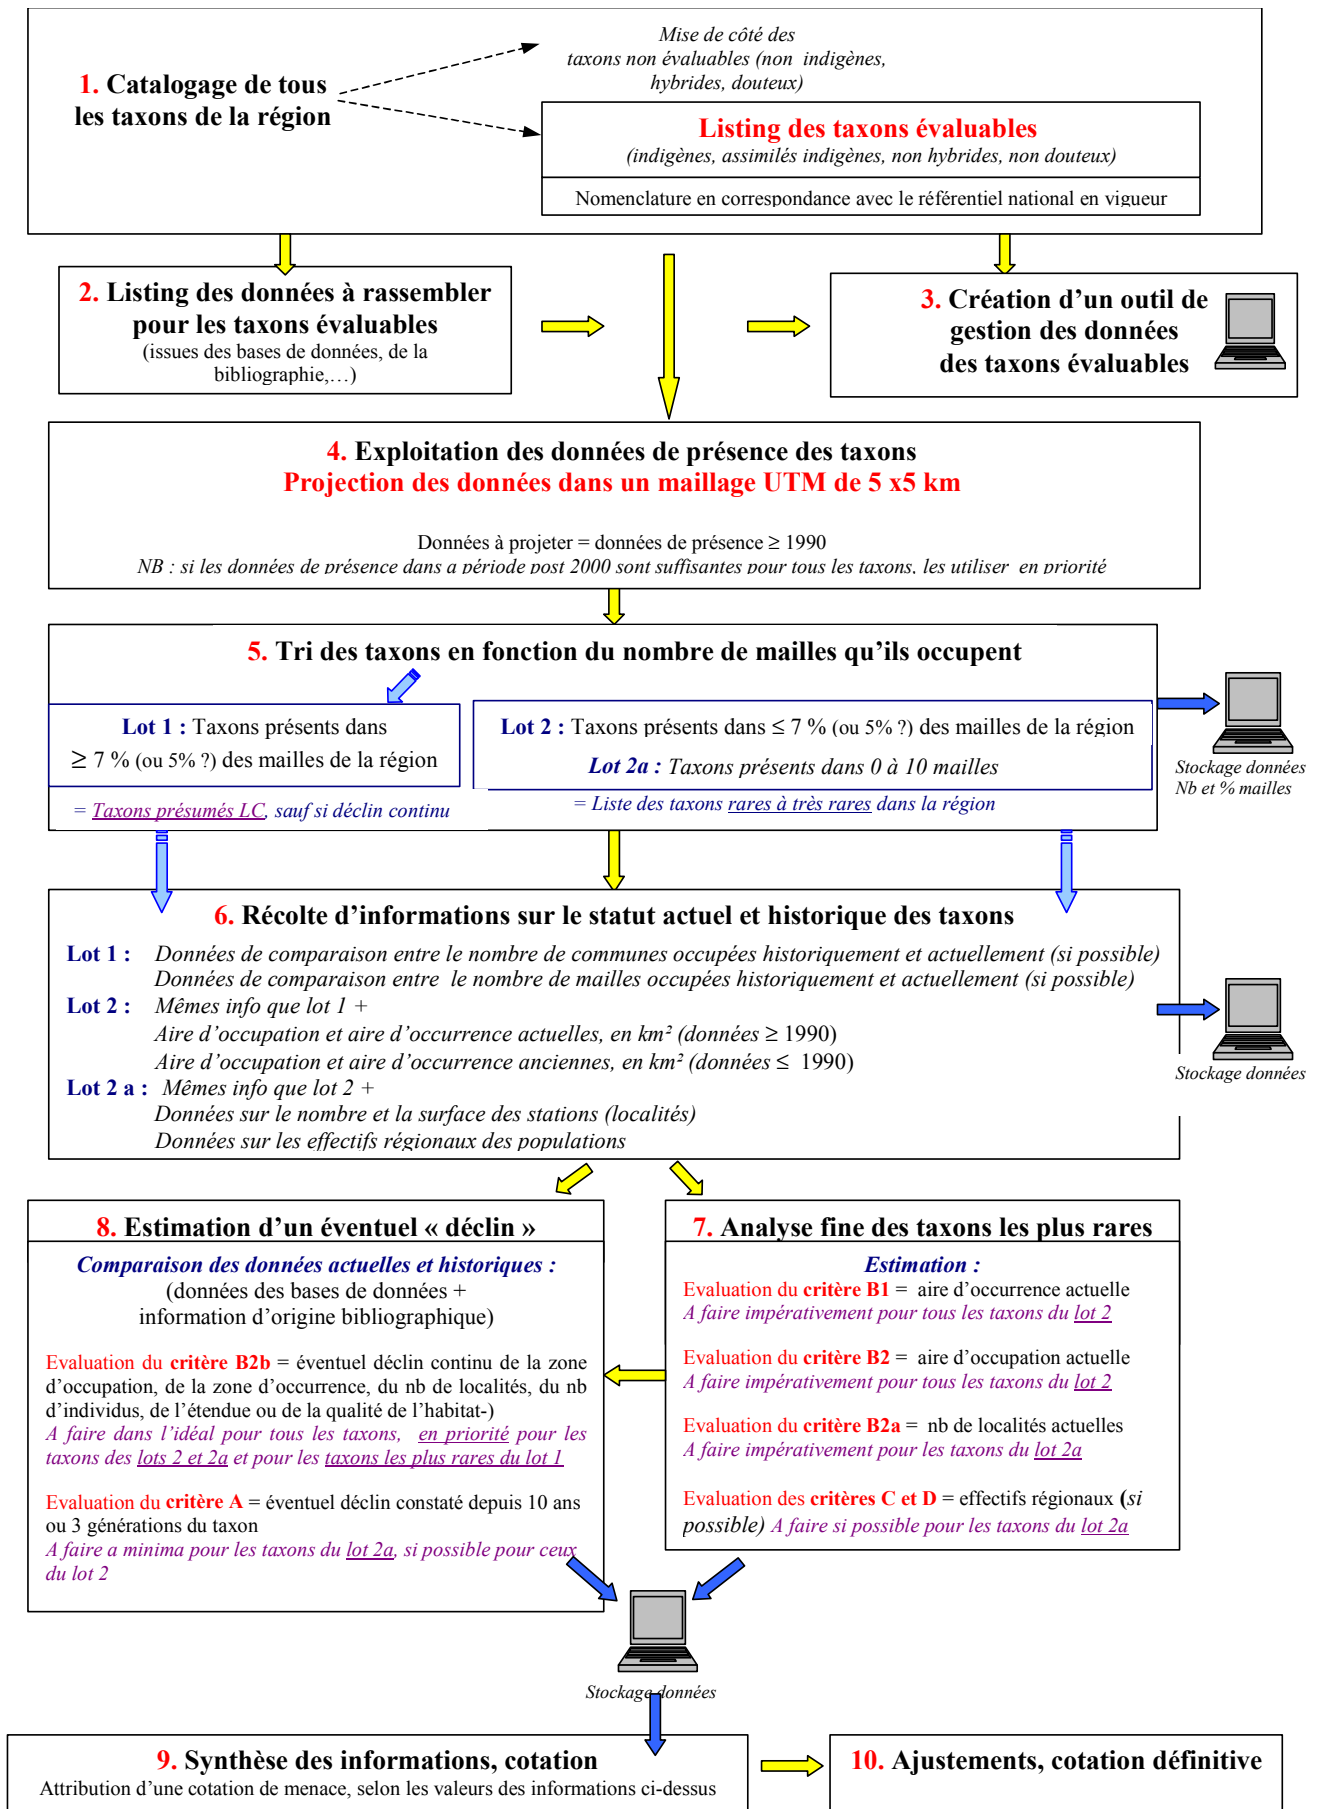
1. Catalogage de tous les taxons de la région

Mise de côté des taxons non évaluables (non indigènes, hybrides, douteux)

Listing des taxons évaluables
(indigènes, assimilés indigènes, non hybrides, non douteux)

Nomenclature en correspondance avec le référentiel national en vigueur

2. Listing des données à rassembler pour les taxons évaluables
(issues des bases de données, de la bibliographie,…)

3. Création d'un outil de gestion des données des taxons évaluables

4. Exploitation des données de présence des taxons
Projection des données dans un maillage UTM de 5 x5 km

Données à projeter = données de présence ≥ 1990
NB : si les données de présence dans a période post 2000 sont suffisantes pour tous les taxons, les utiliser en priorité

5. Tri des taxons en fonction du nombre de mailles qu'ils occupent

Lot 1 : Taxons présents dans ≥ 7 % (ou 5% ?) des mailles de la région
= Taxons présumés LC, sauf si déclin continu

Lot 2 : Taxons présents dans ≤ 7 % (ou 5% ?) des mailles de la région
Lot 2a : Taxons présents dans 0 à 10 mailles
= Liste des taxons rares à très rares dans la région

Stockage données
Nb et % mailles

6. Récolte d'informations sur le statut actuel et historique des taxons
Lot 1 : Données de comparaison entre le nombre de communes occupées historiquement et actuellement (si possible)
Données de comparaison entre le nombre de mailles occupées historiquement et actuellement (si possible)
Lot 2 : Mêmes info que lot 1 +
Aire d'occupation et aire d'occurrence actuelles, en km² (données ≥ 1990)
Aire d'occupation et aire d'occurrence anciennes, en km² (données ≤ 1990)
Lot 2 a : Mêmes info que lot 2 +
Données sur le nombre et la surface des stations (localités)
Données sur les effectifs régionaux des populations

Stockage données

8. Estimation d'un éventuel « déclin »
Comparaison des données actuelles et historiques :
(données des bases de données + information d'origine bibliographique)

Evaluation du critère B2b = éventuel déclin continu de la zone d'occupation, de la zone d'occurrence, du nb de localités, du nb d'individus, de l'étendue ou de la qualité de l'habitat-)
A faire dans l'idéal pour tous les taxons, en priorité pour les taxons des lots 2 et 2a et pour les taxons les plus rares du lot 1

Evaluation du critère A = éventuel déclin constaté depuis 10 ans ou 3 générations du taxon
A faire a minima pour les taxons du lot 2a, si possible pour ceux du lot 2

7. Analyse fine des taxons les plus rares
Estimation :
Evaluation du critère B1 = aire d'occurrence actuelle
A faire impérativement pour tous les taxons du lot 2

Evaluation du critère B2 = aire d'occupation actuelle
A faire impérativement pour tous les taxons du lot 2

Evaluation du critère B2a = nb de localités actuelles
A faire impérativement pour les taxons du lot 2a

Evaluation des critères C et D = effectifs régionaux (si possible) A faire si possible pour les taxons du lot 2a

Stockage données

9. Synthèse des informations, cotation
Attribution d'une cotation de menace, selon les valeurs des informations ci-dessus

10. Ajustements, cotation définitive